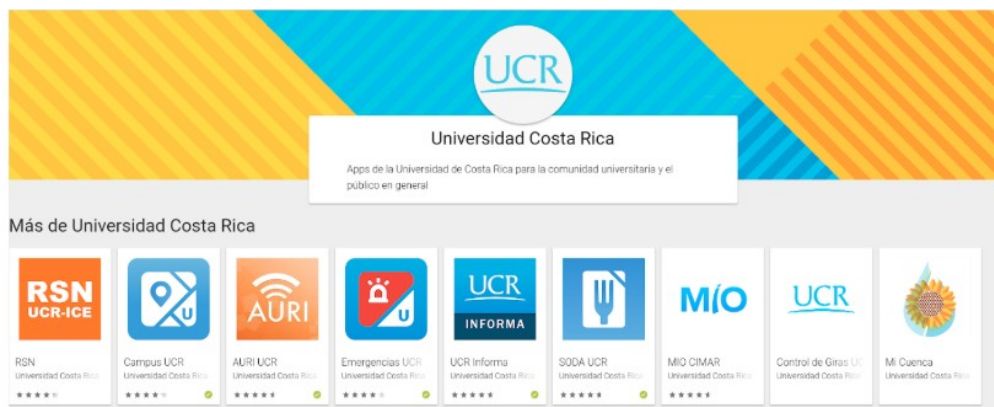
UCR

Universidad Costa Rica

Apps de la Universidad de Costa Rica para la comunidad universitaria y el público en general

Más de Universidad Costa Rica

RSN UCR-ICE

RSN
Universidad Costa Rica

U

Campus UCR
Universidad Costa Rica

AURI

AURI UCR
Universidad Costa Rica

U

Emergencias UCR
Universidad Costa Rica

UCR INFORMA

UCR Informa
Universidad Costa Rica

SODA UCR
Universidad Costa Rica

MIO

MIO CIMAR
Universidad Costa Rica

UCR

Control de Giras U
Universidad Costa Rica

Mi Cuenca
Universidad Costa Rica